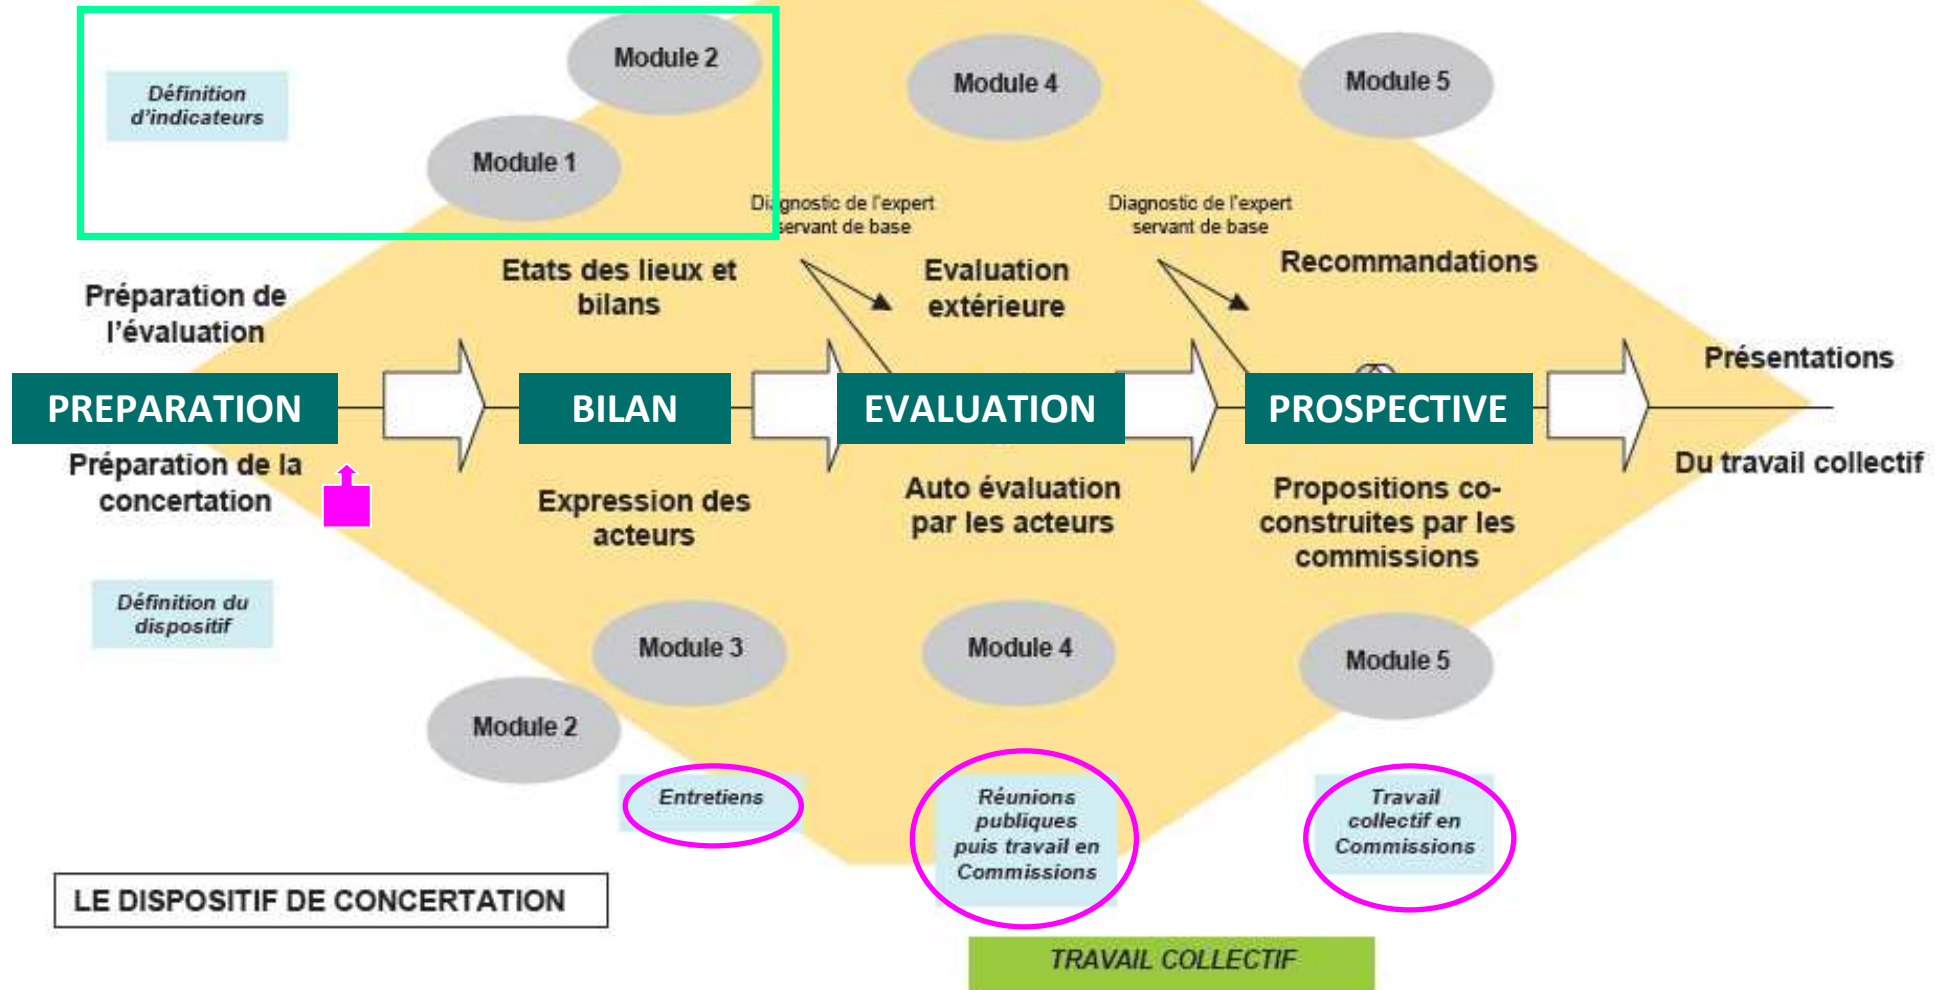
Définition d'indicateurs

Module 2

Module 1

Module 4

Module 5

Diagnostic de l'expert servant de base

Diagnostic de l'expert servant de base

Préparation de l'évaluation

Etats des lieux et bilans

Evaluation extérieure

Recommandations

Présentations

PREPARATION

BILAN

EVALUATION

PROSPECTIVE

Du travail collectif

Préparation de la concertation

Expression des acteurs

Auto évaluation par les acteurs

Propositions co-construites par les commissions

Définition du dispositif

Module 3

Module 4

Module 5

Module 2

Entretiens

Réunions publiques puis travail en Commissions

Travail collectif en Commissions

LE DISPOSITIF DE CONCERTATION

TRAVAIL COLLECTIF